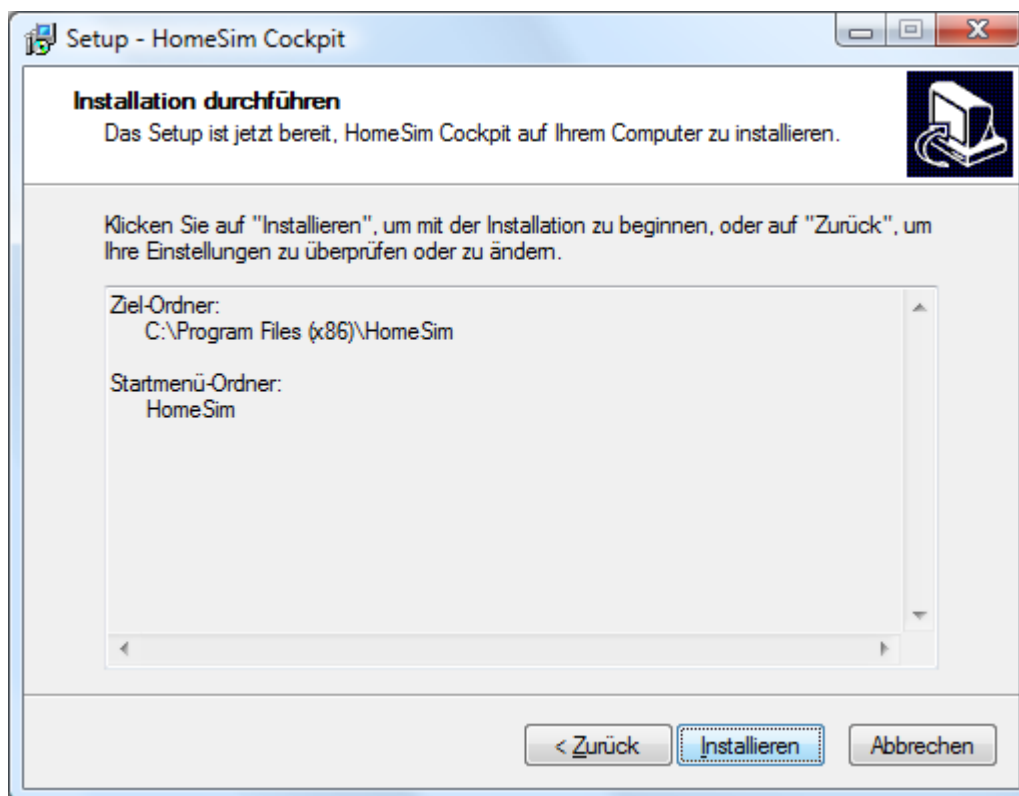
Setup - HomeSim Cockpit

Installation durchführen
Das Setup ist jetzt bereit, HomeSim Cockpit auf Ihrem Computer zu installieren.

Klicken Sie auf "Installieren", um mit der Installation zu beginnen, oder auf "Zurück", um Ihre Einstellungen zu überprüfen oder zu ändern.

Ziel-Ordner:
C:\Program Files (x86)\HomeSim

Startmenü-Ordner:
HomeSim

< Zurück
Installieren
Abbrechen